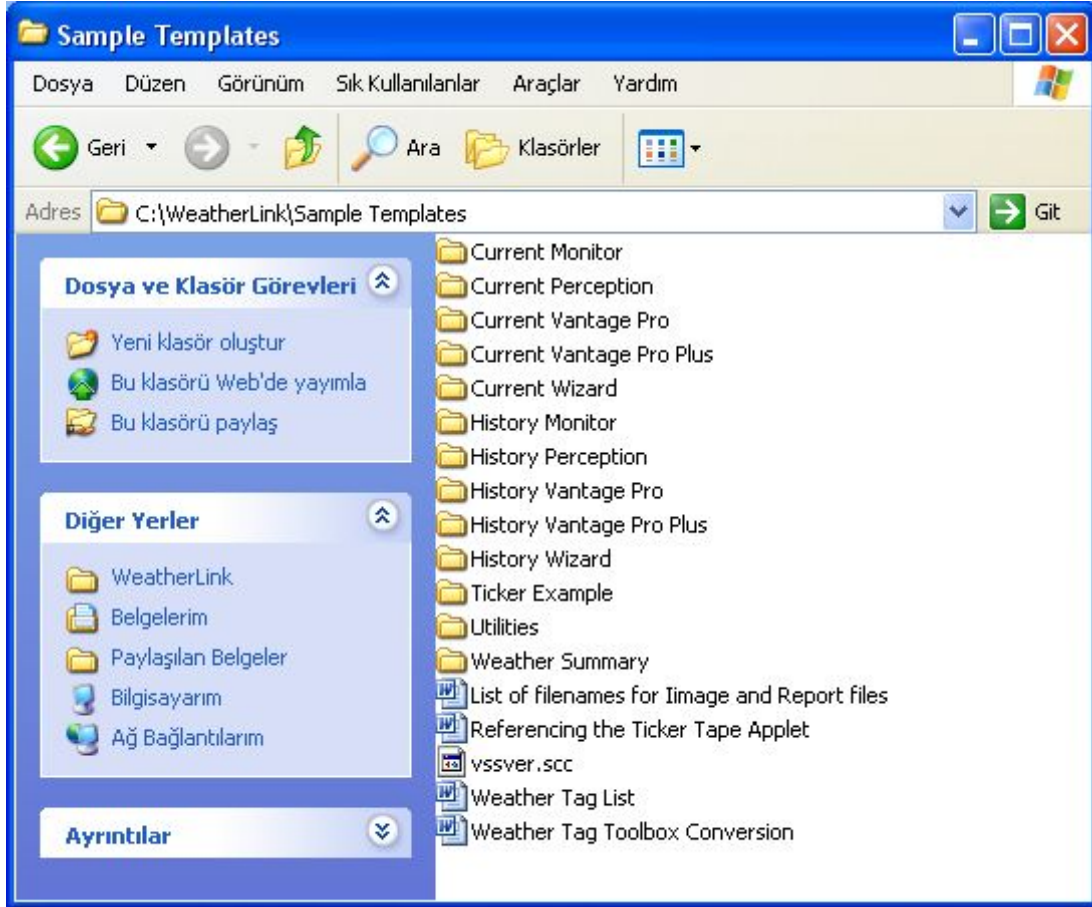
Sample Templates

Dosya Düzen Görünüm Sık Kullanılanlar Araçlar Yardım

Geri Ara Klasörler

Adres C:\WeatherLink\Sample Templates Git

Dosya ve Klasör Görevleri

Yeni klasör oluştur
Bu klasörü Web'de yayımla
Bu klasörü paylaş

Diğer Yerler

WeatherLink
Belgelerim
Paylaşılan Belgeler
Bilgisayarım
Ağ Bağlantılarım

Ayrıntılar

Current Monitor
Current Perception
Current Vantage Pro
Current Vantage Pro Plus
Current Wizard
History Monitor
History Perception
History Vantage Pro
History Vantage Pro Plus
History Wizard
Ticker Example
Utilities
Weather Summary
List of filenames for Iimage and Report files
Referencing the Ticker Tape Applet
vssver.scc
Weather Tag List
Weather Tag Toolbox Conversion